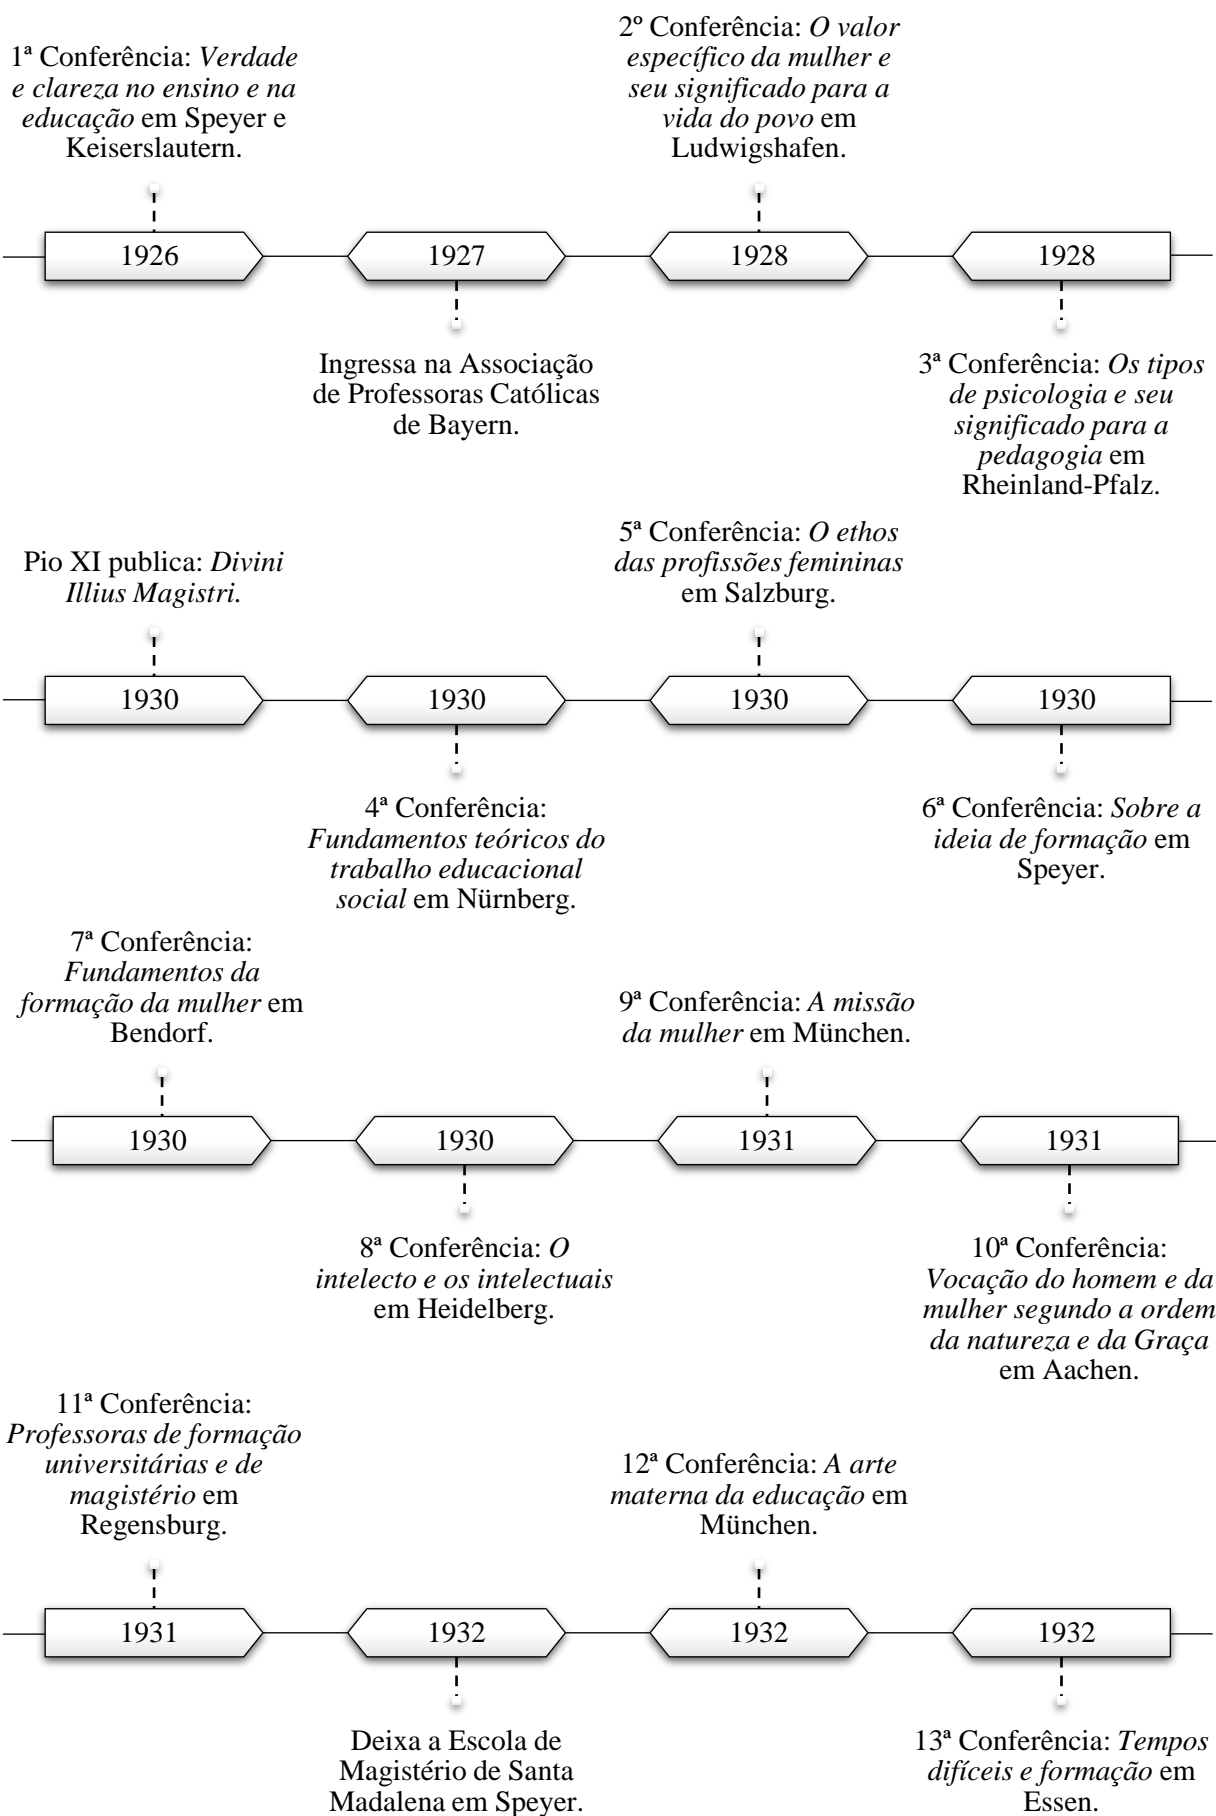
1ª Conferência: *Verdade e clareza no ensino e na educação* em Speyer e Keiserslautern.

2º Conferência: *O valor específico da mulher e seu significado para a vida do povo* em Ludwigshafen.

1926

1927

1928

1928

Ingressa na Associação de Professoras Católicas de Bayern.

3ª Conferência: *Os tipos de psicologia e seu significado para a pedagogia* em Rheinland-Pfalz.

Pio XI publica: *Divini Illius Magistri.*

5ª Conferência: *O ethos das profissões femininas* em Salzburg.

1930

1930

1930

1930

4ª Conferência: *Fundamentos teóricos do trabalho educacional social* em Nürnberg.

6ª Conferência: *Sobre a ideia de formação* em Speyer.

7ª Conferência: *Fundamentos da formação da mulher* em Bendorf.

9ª Conferência: *A missão da mulher* em München.

1930

1930

1931

1931

8ª Conferência: *O intelecto e os intelectuais* em Heidelberg.

10ª Conferência: *Vocação do homem e da mulher segundo a ordem da natureza e da Graça* em Aachen.

11ª Conferência: *Professoras de formação universitárias e de magistério* em Regensburg.

12ª Conferência: *A arte materna da educação* em München.

1931

1932

1932

1932

Deixa a Escola de Magistério de Santa Madalena em Speyer.

13ª Conferência: *Tempos difíceis e formação* em Essen.